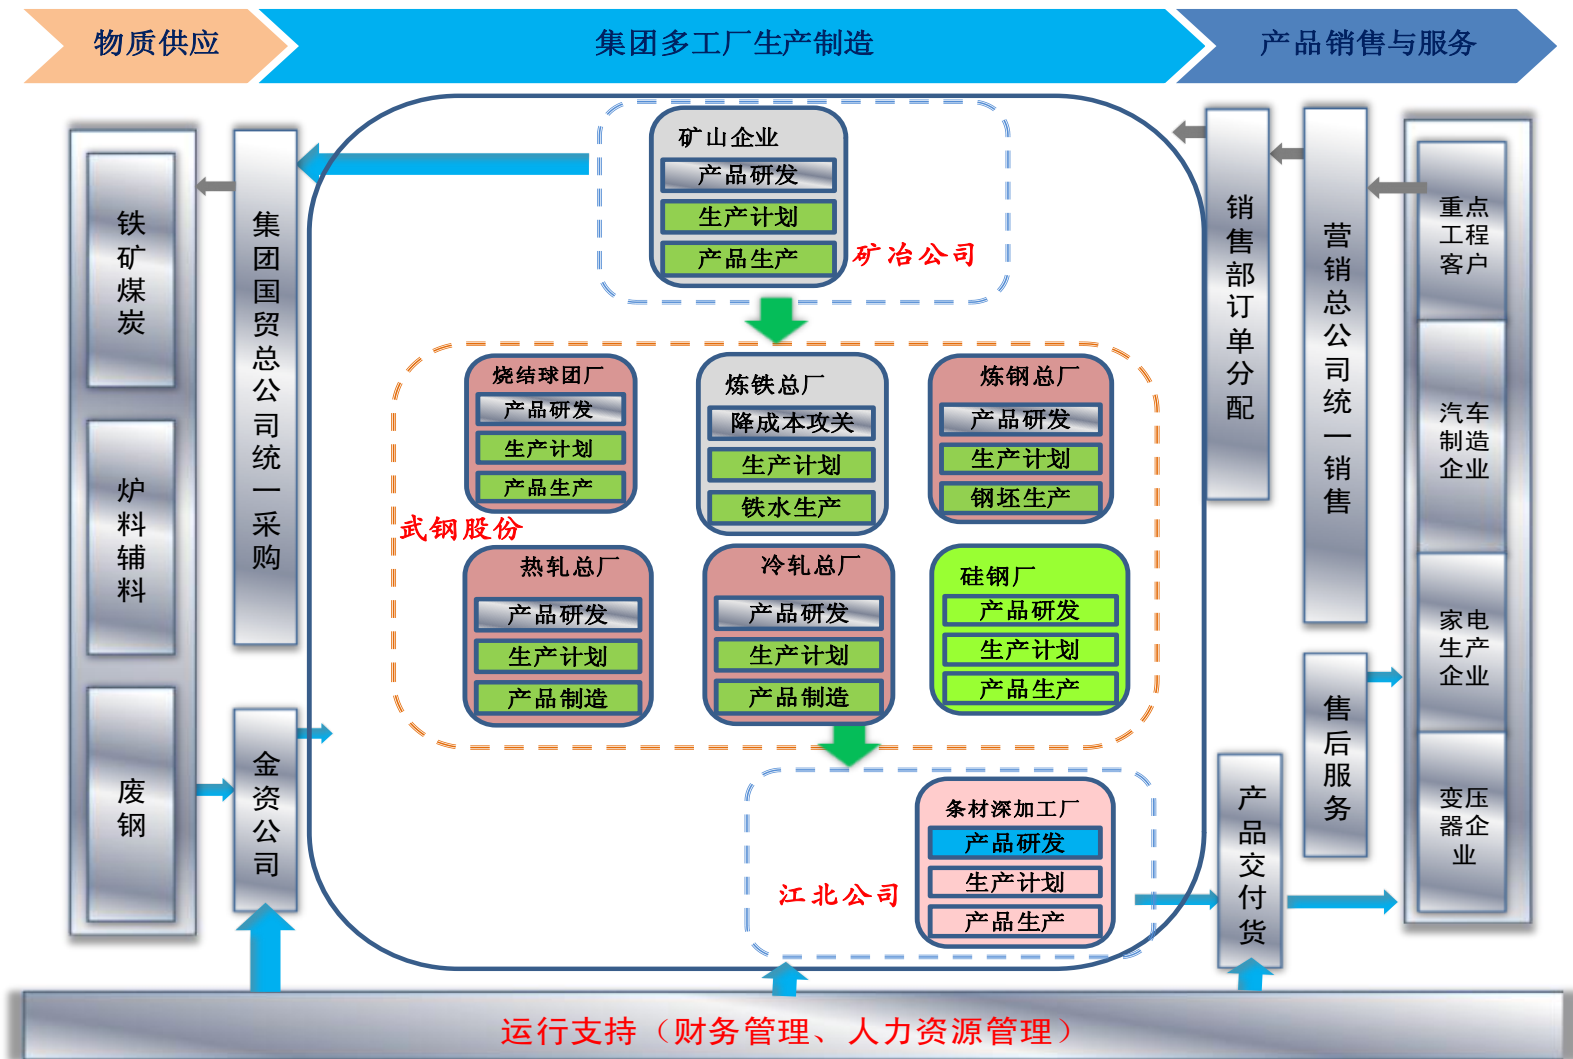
物质供应

集团多工厂生产制造

产品销售与服务

铁矿煤炭

炉料辅料

废钢

集团国贸总公司统一采购

金资公司

矿山企业
产品研发
生产计划
产品生产

矿冶公司

烧结球团厂
产品研发
生产计划
产品生产

炼铁总厂
降成本攻关
生产计划
铁水生产

炼钢总厂
产品研发
生产计划
钢坯生产

武钢股份

热轧总厂
产品研发
生产计划
产品制造

冷轧总厂
产品研发
生产计划
产品制造

硅钢厂
产品研发
生产计划
产品生产

条材深加工厂
产品研发
生产计划
产品生产

江北公司

销售部订单分配

营销总公司统一销售

售后服务

产品交付货

重点工程客户

汽车制造企业

家电生产企业

变压器企业

运行支持（财务管理、人力资源管理）